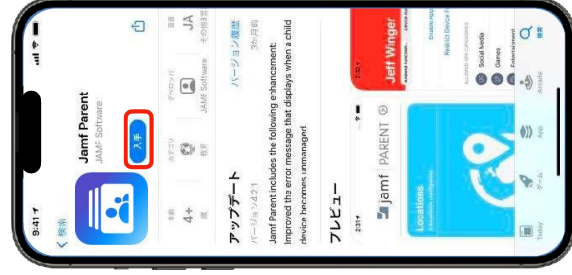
9:41
< 検索
Jamf Parent
JAMF Software
入手
年齢
4+
歳
カテゴリ
教育
デベロッパ
JAMF Software
言語
JA
その他3言
アップデート
バージョン履歴
バージョン4.2.1
3か月前
Jamf Parent includes the following enhancement:
Improved the error message that displays when a child device becomes unmanaged.
プレビュー
2:31
jamf PARENT
Locations
2:32
Jeff Winger
Social Media
Games
Entertainment
Today
ゲーム
App
Arcade
検索